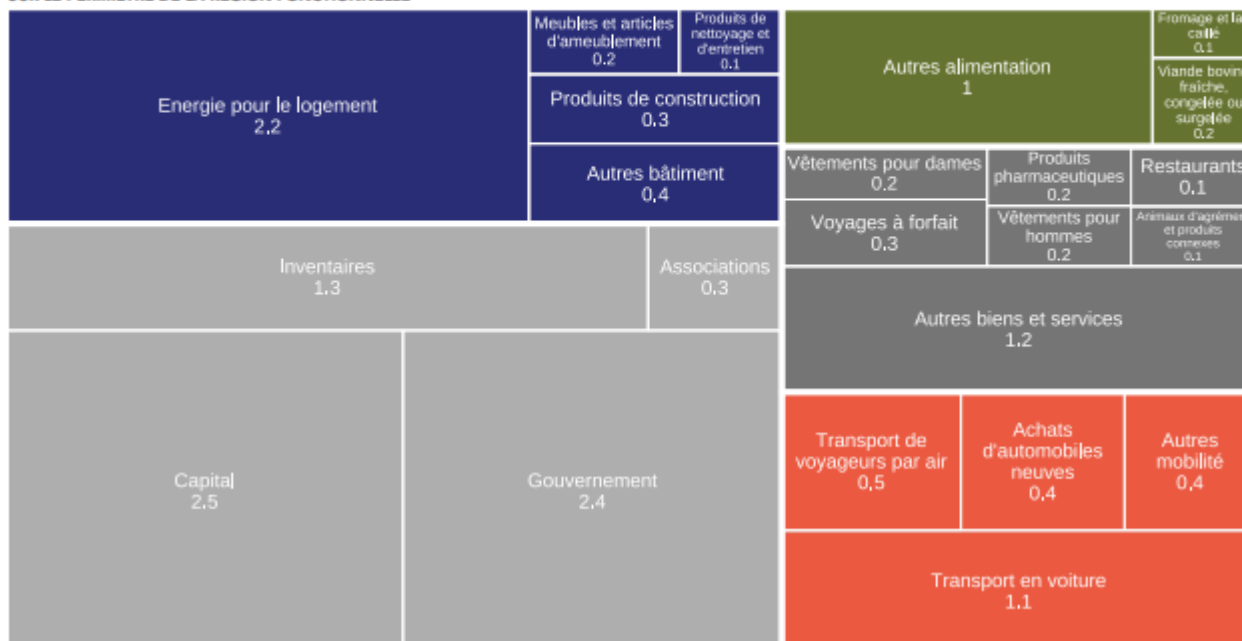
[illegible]

Energie pour le logement
2.2

Meubles et articles d'ameublement
0.2

Produits de nettoyage et d'entretien
0.1

Produits de construction
0.3

Autres bâtiment
0,4

Autres alimentation
1

Fromage et lait caillé
0.1

Viande bovine fraîche, congelée ou surgelée
0.2

Vêtements pour dames
0.2

Produits pharmaceutiques
0.2

Restaurants
0.1

Voyages à forfait
0.3

Vêtements pour hommes
0.2

Animaux d'agrément et produits connexes
0.1

Inventaires
1.3

Associations
0.3

Autres biens et services
1.2

Capital
2.5

Gouvernement
2.4

Transport de voyageurs par air
0,5

Achats d'automobiles neuves
0.4

Autres mobilité
0,4

Transport en voiture
1.1